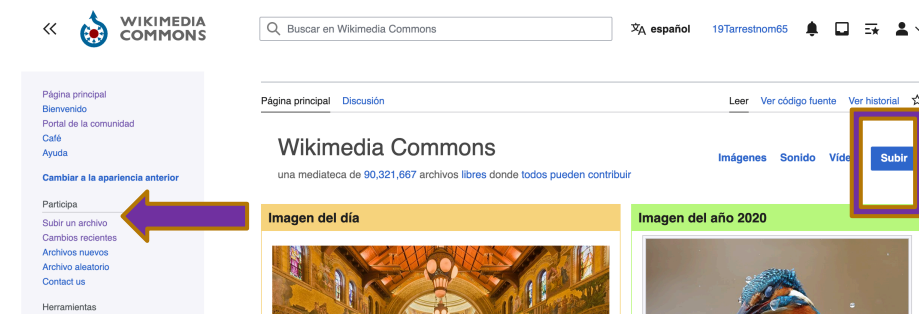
«

WIKIMEDIA COMMONS

Buscar en Wikimedia Commons

español 19Tarrestnom65

Página principal
Bienvenido
Portal de la comunidad
Café
Ayuda

Cambiar a la apariencia anterior

Participa
Subir un archivo
Cambios recientes
Archivos nuevos
Archivo aleatorio
Contact us

Herramientas

Página principal Discusión

Leer Ver código fuente Ver historial

Wikimedia Commons
una mediateca de 90,321,667 archivos libres donde todos pueden contribuir

Imágenes Sonido Vide

Subir

Imagen del día

Imagen del año 2020